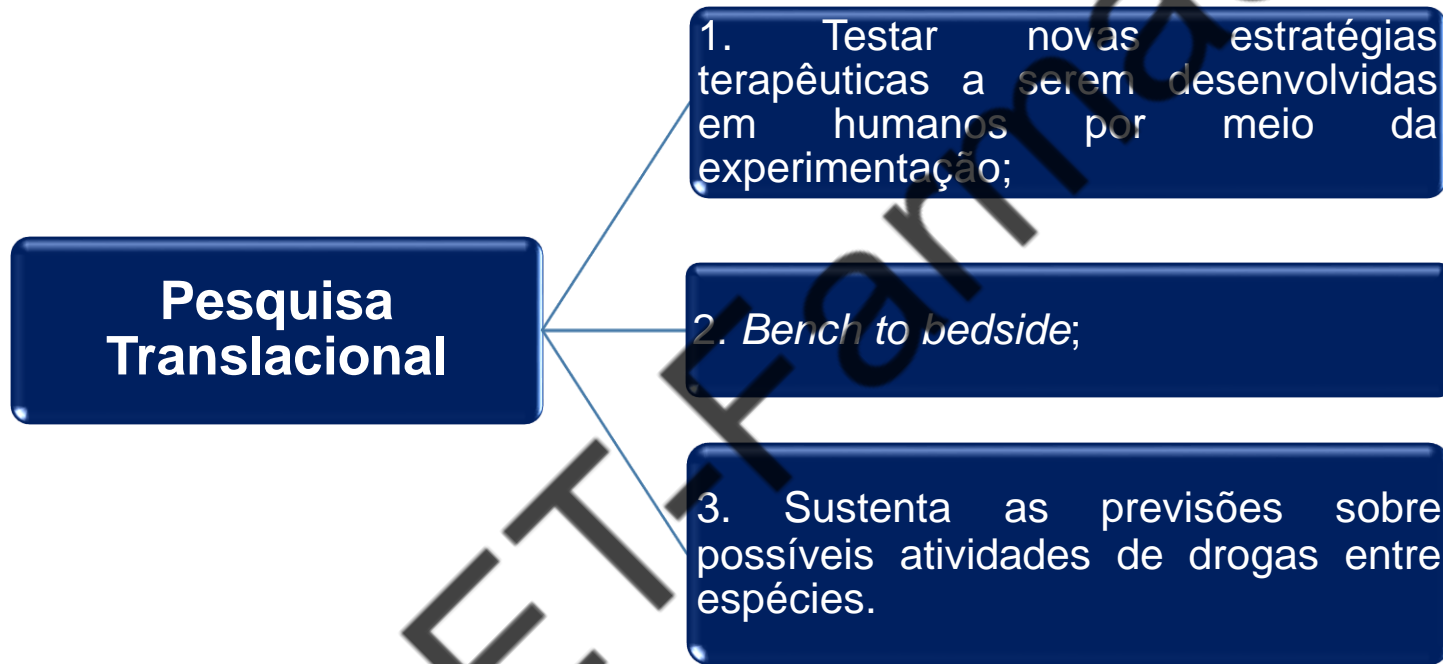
Pesquisa Translacional

1. Testar novas estratégias terapêuticas a serem desenvolvidas em humanos por meio da experimentação;

2. *Bench to bedside*;

3. Sustenta as previsões sobre possíveis atividades de drogas entre espécies.

ET Farma